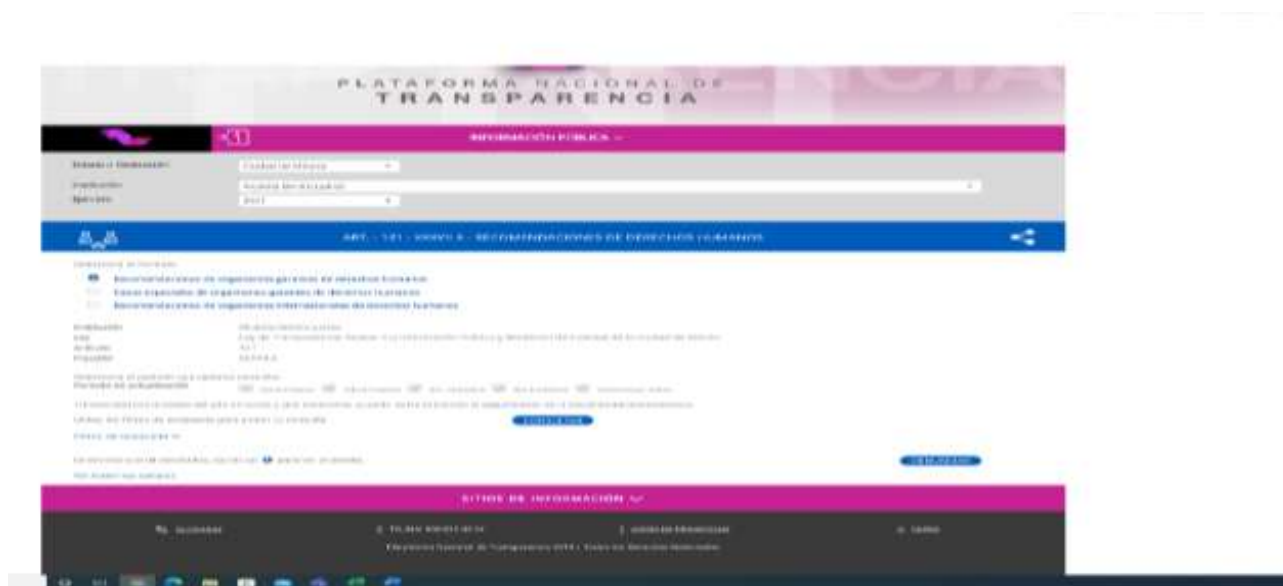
PLATAFORMA NACIONAL DE
TRANSPARENCIA

INFORMACIÓN PÚBLICA ⌄

Estado o Federación: Ciudad de México
Institución: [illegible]
Ejercicio: 2021

ART. - 121 - XXXVI A - RECOMENDACIONES DE DERECHOS HUMANOS

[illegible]
Recomendaciones de organismos garantes de derechos humanos
Casos especiales de organismos garantes de derechos humanos
Recomendaciones de organismos internacionales de derechos humanos

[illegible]

CONSULTAR

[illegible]

DESCARGAR

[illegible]

SITIOS DE INFORMACIÓN ⌄

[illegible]